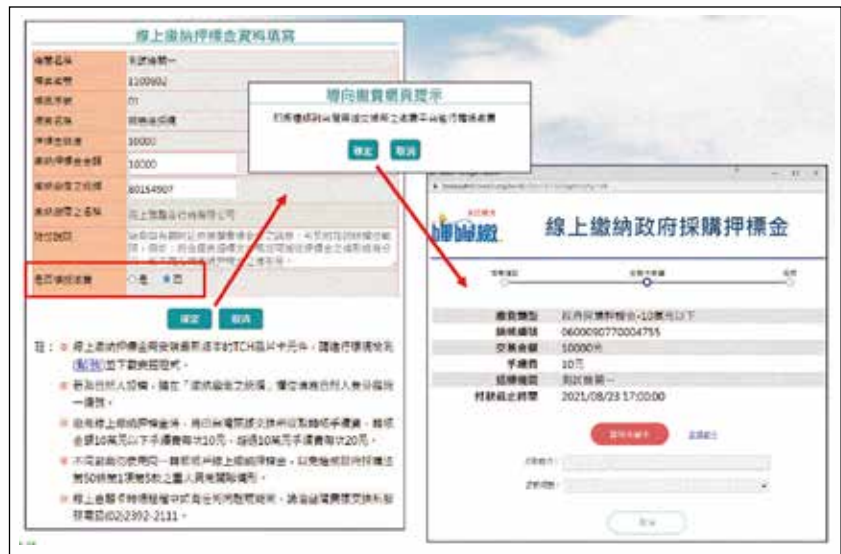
線上繳納押標金資料填寫

| 機關名稱 | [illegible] |
|---|---|
| 標案案號 | 1100902 |
| 標案序號 | 01 |
| 標案名稱 | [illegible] |
| 押標金金額 | 10000 |
| 繳納押標金金額 | 10000 |
| 繳納廠商之統編 | 80154907 |
| 繳納廠商之名稱 | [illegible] |
| 附註說明 | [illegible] |
| 是否領取收據 | ○是 ●否 |

確定 取消

註：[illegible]

轉向繳費網頁提示

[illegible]

確定 取消

線上繳納政府採購押標金

| 繳費類型 | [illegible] |
|---|---|
| 銷帳編號 | 06000907700047​55 |
| 交易金額 | 10000元 |
| 手續費 | 10元 |
| 招標機關 | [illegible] |
| 付款截止時間 | 2021/08/23 17:00:00 |

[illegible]

取消